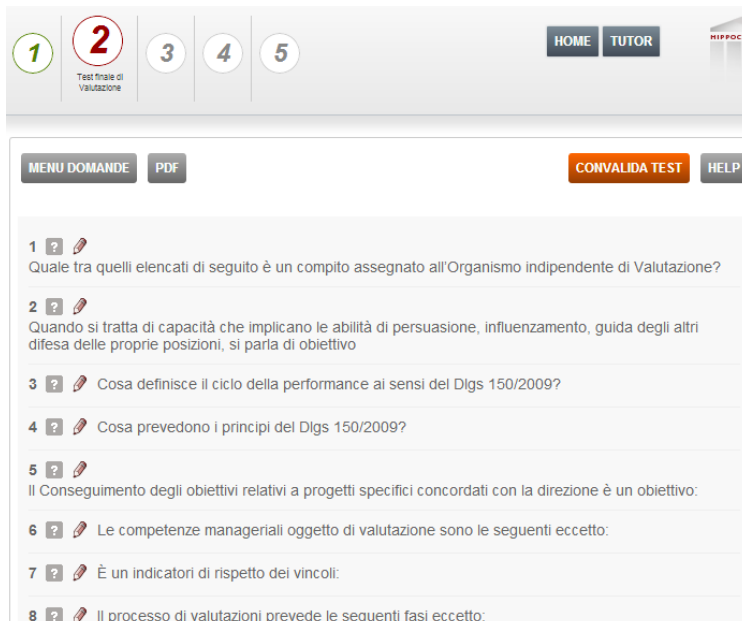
1 2 Test finale di Valutazione 3 4 5

HOME TUTOR

MIPPOC

MENU DOMANDE PDF

CONVALIDA TEST HELP

1 ?
Quale tra quelli elencati di seguito è un compito assegnato all'Organismo indipendente di Valutazione?

2 ?
Quando si tratta di capacità che implicano le abilità di persuasione, influenzamento, guida degli altri difesa delle proprie posizioni, si parla di obiettivo

3 ? Cosa definisce il ciclo della performance ai sensi del Dlgs 150/2009?

4 ? Cosa prevedono i principi del Dlgs 150/2009?

5 ?
Il Conseguimento degli obiettivi relativi a progetti specifici concordati con la direzione è un obiettivo:

6 ? Le competenze manageriali oggetto di valutazione sono le seguenti eccetto:

7 ? È un indicatori di rispetto dei vincoli:

8 ? Il processo di valutazioni prevede le seguenti fasi eccetto: